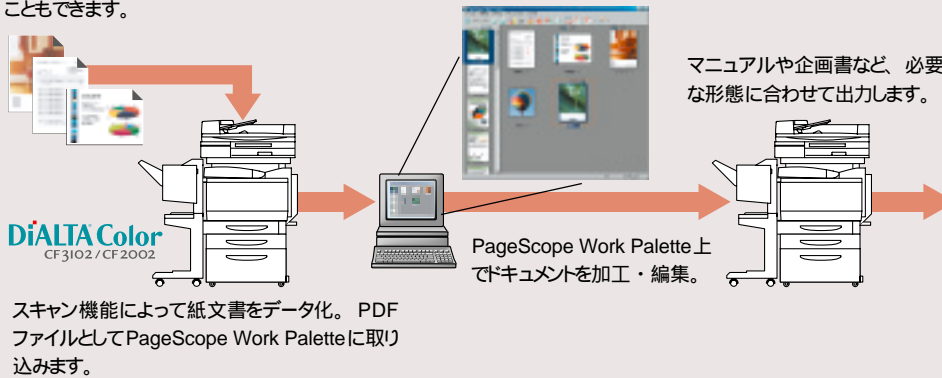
こともできます。

マニュアルや企画書など、必要な形態に合わせて出力します。

DiALTA Color
CF3102/CF2002

PageScope Work Palette上でドキュメントを加工・編集。

スキャン機能によって紙文書をデータ化。PDFファイルとしてPageScope Work Paletteに取り込みます。